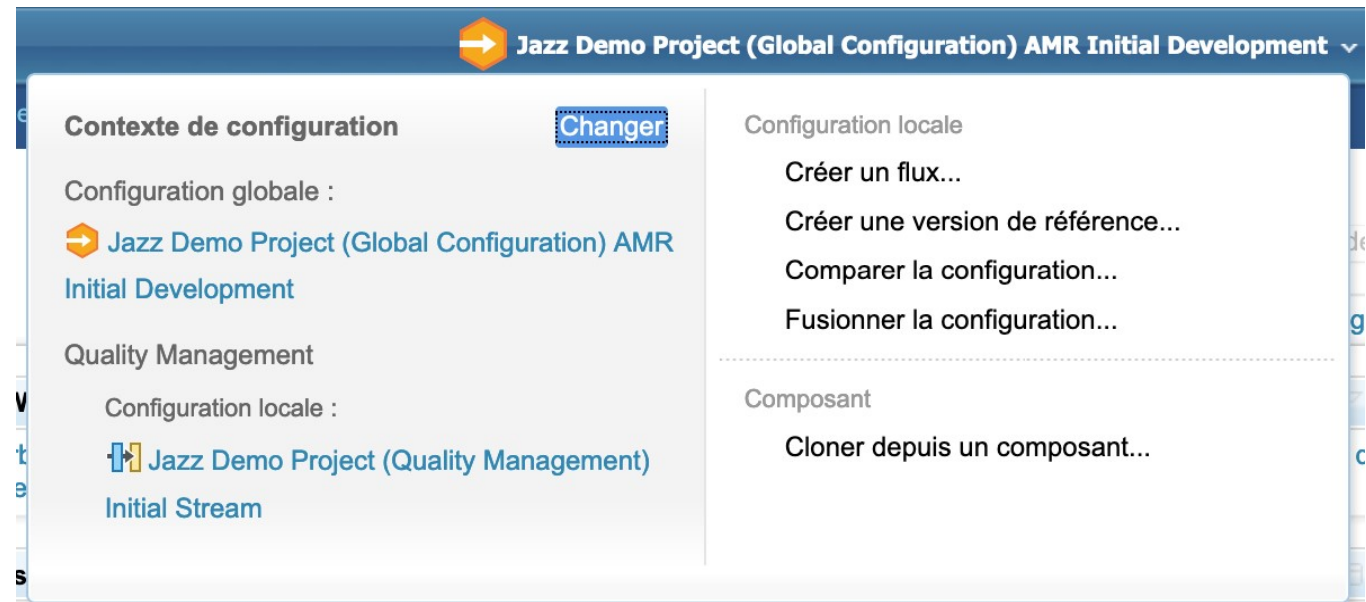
Jazz Demo Project (Global Configuration) AMR Initial Development

Contexte de configuration

Changer

Configuration globale :

Jazz Demo Project (Global Configuration) AMR Initial Development

Quality Management

Configuration locale :

Jazz Demo Project (Quality Management) Initial Stream

Configuration locale

Créer un flux...

Créer une version de référence...

Comparer la configuration...

Fusionner la configuration...

Composant

Cloner depuis un composant...